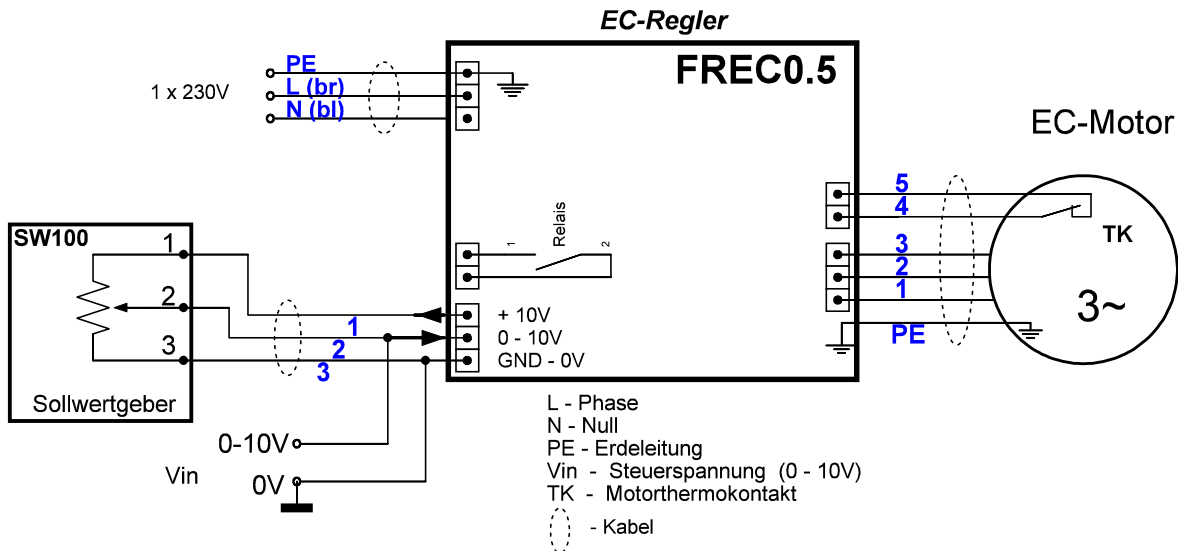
EC-Regler

FREC0.5

PE
1 x 230V
L (br)
N (bl)

EC-Motor

5
4
TK
3
2
1
3~
PE

Relais
1
2

SW100
1
2
3
Sollwertgeber

+ 10V
0 - 10V
GND - 0V

1
2
3

0-10V
Vin
0V

L - Phase
N - Null
PE - Erdeleitung
Vin - Steuerspannung (0 - 10V)
TK - Motorthermokontakt
- Kabel